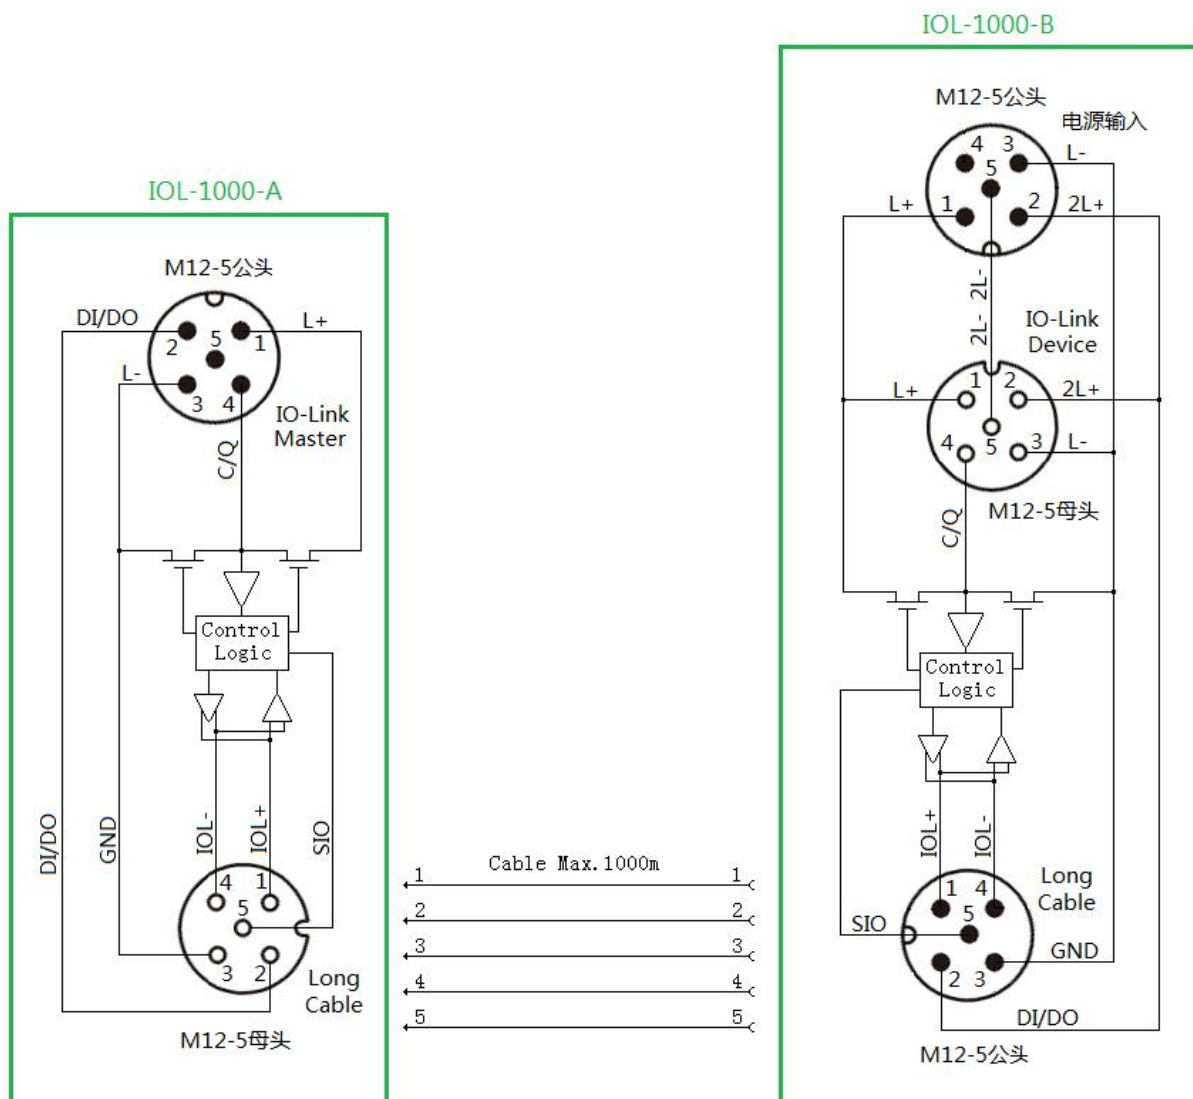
IOL-1000-A

M12-5公头

DI/DO
L+
2
5
1
L-
3
4
IO-Link
Master
C/Q

Control
Logic

DI/DO
GND
IOL-
IOL+
SIO

4
1
5
3
2
Long
Cable
M12-5母头

Cable Max.1000m
1 1
2 2
3 3
4 4
5 5

IOL-1000-B

M12-5公头
电源输入
4
3
5
L-
L+
1
2
2L+
2L-
2L-
IO-Link
Device
L+
1
2
2L+
4
5
3
L-
C/Q
M12-5母头

Control
Logic

IOL+
IOL-
1
4
5
Long
Cable
SIO
GND
2
3
DI/DO
M12-5公头